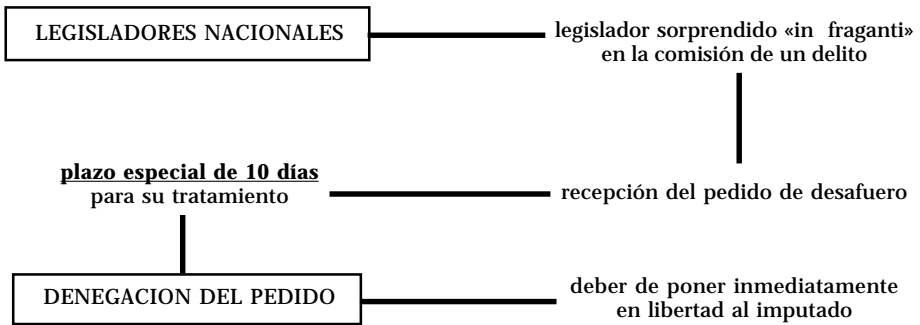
LEGISLADORES NACIONALES

legislador sorprendido «in fraganti» en la comisión de un delito

plazo especial de 10 días para su tratamiento

recepción del pedido de desafuero

DENEGACION DEL PEDIDO

deber de poner inmediatamente en libertad al imputado